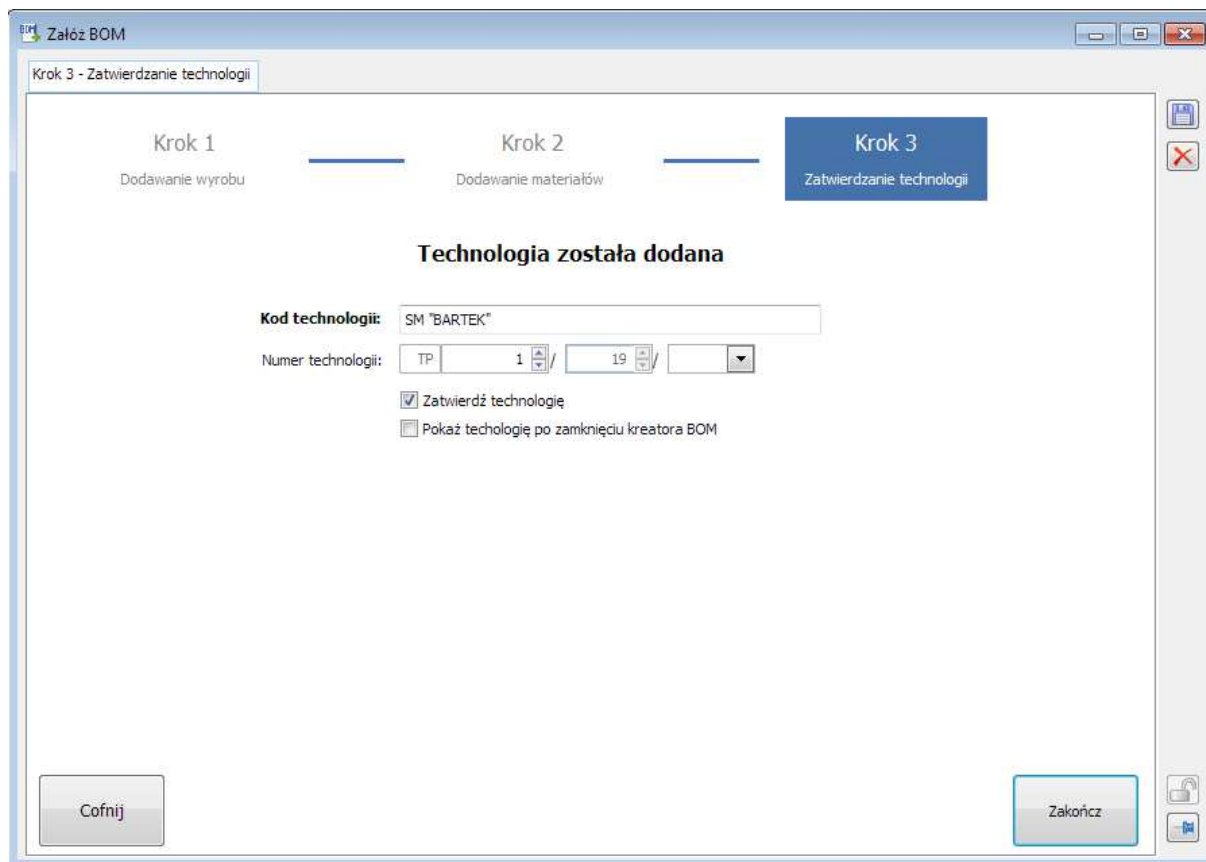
Załóż BOM

Krok 3 - Zatwierdzanie technologii

Krok 1
Dodawanie wyrobu

Krok 2
Dodawanie materiałów

Krok 3
Zatwierdzanie technologii

Technologia została dodana

Kod technologii: SM "BARTEK"

Numer technologii: TP 1 / 19 /

Zatwierdź technologię

Pokaż techologię po zamknięciu kreatora BOM

Cofnij

Zakończ